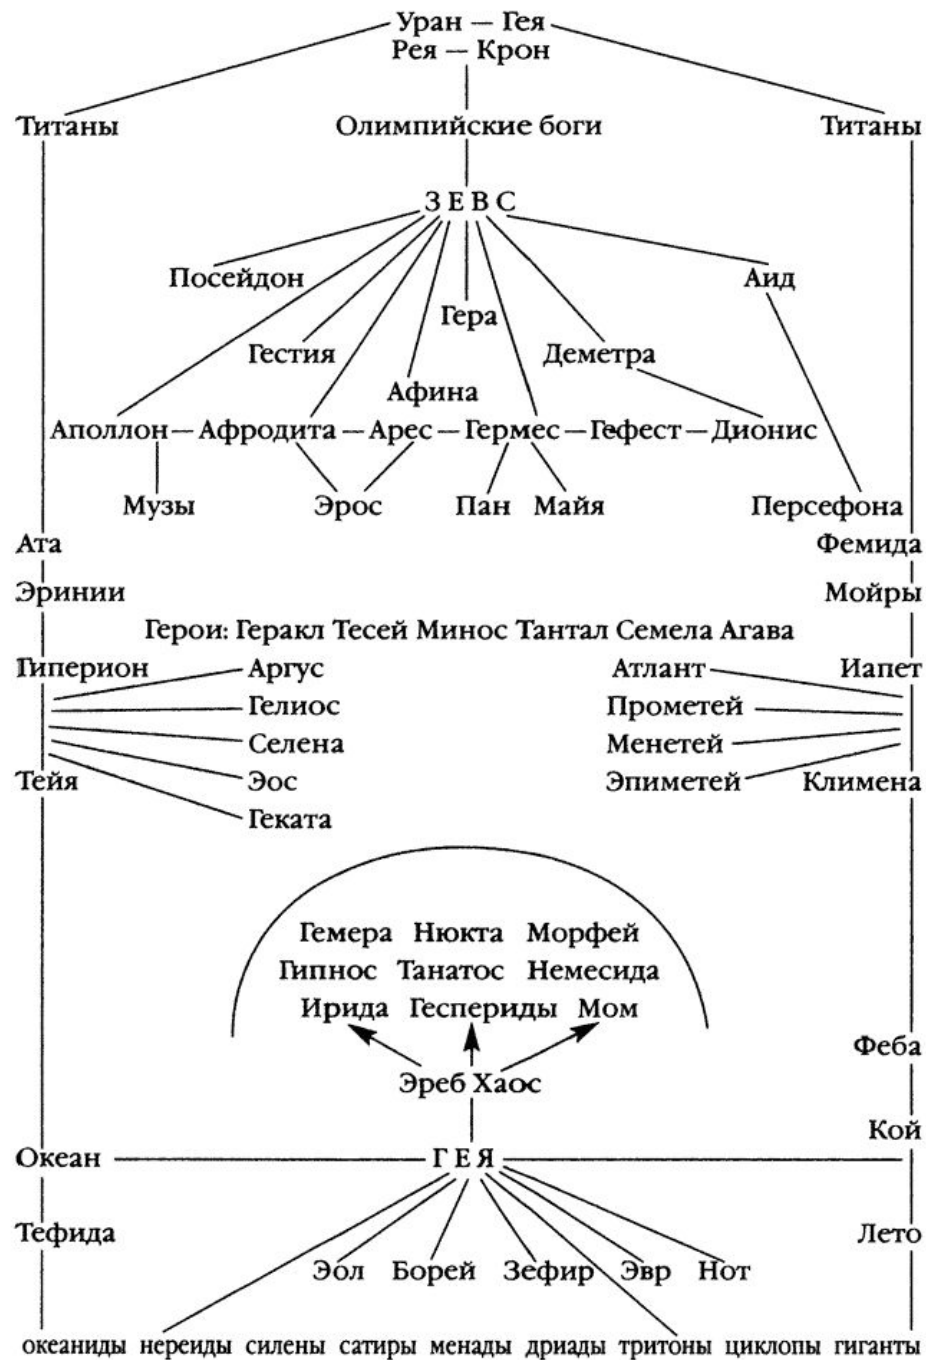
Уран — Гея
Рея — Крон

Титаны

Олимпийские боги

Титаны

ЗЕВС

Посейдон

Аид

Гера

Гестия

Деметра

Афина

Аполлон — Афродита — Арес — Гермес — Гефест — Дионис

Музы

Эрос

Пан

Майя

Персефона

Ата

Фемида

Эринии

Мойры

Герои: Геракл Тесей Минос Тантал Семела Агава

Гиперион

Аргус

Атлант

Иапет

Гелиос

Прометей

Селена

Менетей

Тейя

Эос

Эпиметей

Климена

Геката

Гемера Нюкта Морфей
Гипнос Танатос Немесида
Ирида Геспериды Мом

Феба

Эреб Хаос

Кой

Океан

ГЕЯ

Тефида

Лето

Эол Борей Зефир Эвр Нот

океаниды нереиды силены сатиры менады дриады тритоны циклопы гиганты